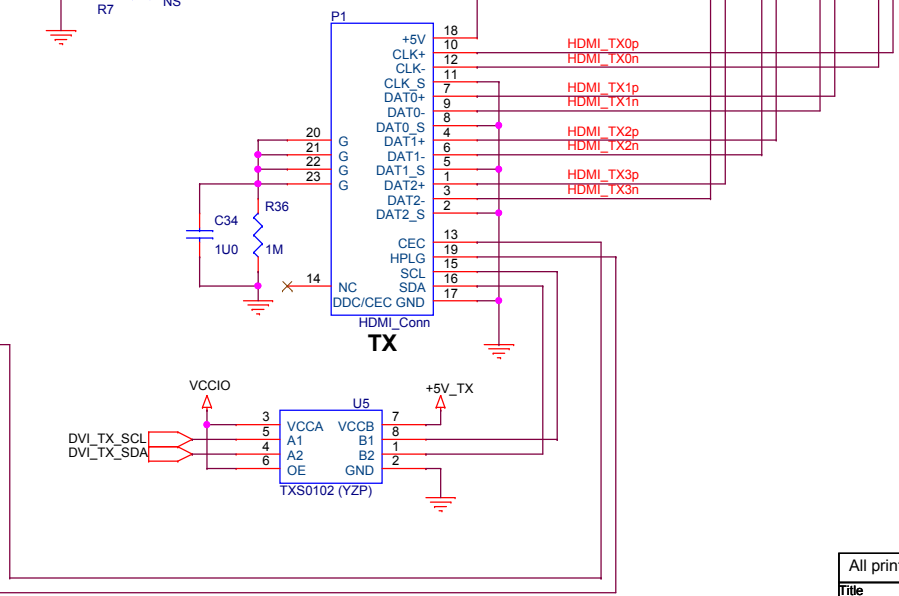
R7
NS

P1
+5V 18
CLK+ 10
CLK- 12
CLK_S 11
DAT0+ 7
DAT0- 9
DAT0_S 8
DAT1+ 4
DAT1- 6
DAT1_S 5
DAT2+ 1
DAT2- 3
DAT2_S 2
20 G
21 G
22 G
23 G
CEC 13
HPLG 19
SCL 15
SDA 16
14 NC
DDC/CEC GND 17
HDMI_Conn
TX

HDMI_TX0p
HDMI_TX0n
HDMI_TX1p
HDMI_TX1n
HDMI_TX2p
HDMI_TX2n
HDMI_TX3p
HDMI_TX3n

C34
1U0
R36
1M

VCCIO
+5V_TX
U5
3 VCCA
5 A1
4 A2
6 OE
VCCB 7
B1 8
B2 1
GND 2
TXS0102 (YZP)
DVI_TX_SCL
DVI_TX_SDA

All prin
Title